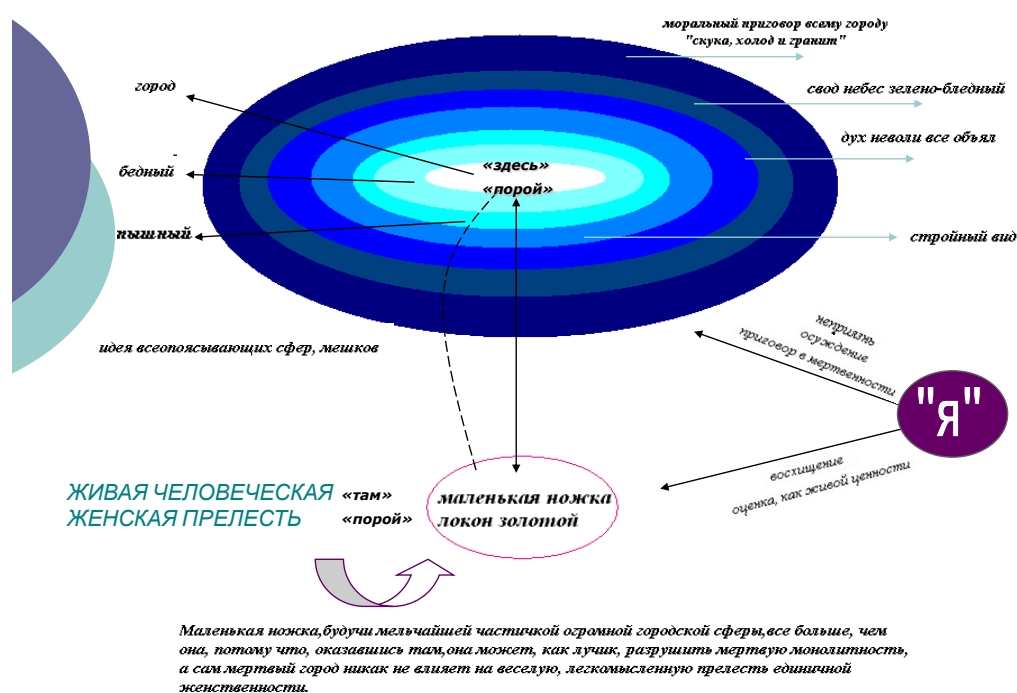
моральный приговор всему городу
"скука, холод и гранит"

свод небес зелено-бледный

дух неволи все объял

стройный вид

город

бедный

пышный

«здесь»
«порой»

идея всеопоясывающих сфер, мешков

неприязнь
осуждение
приговор в мертвенности

"Я"

восхищение
оценка, как живой ценности

ЖИВАЯ ЧЕЛОВЕЧЕСКАЯ ЖЕНСКАЯ ПРЕЛЕСТЬ

«там»
«порой»

маленькая ножка
локон золотой

Маленькая ножка,будучи мельчайшей частичкой огромной городской сферы,все больше, чем она, потому что, оказавшись там,она может, как лучик, разрушить мертвую монолитность, а сам мертвый город никак не влияет на веселую, легкомысленную прелесть единичной женственности.